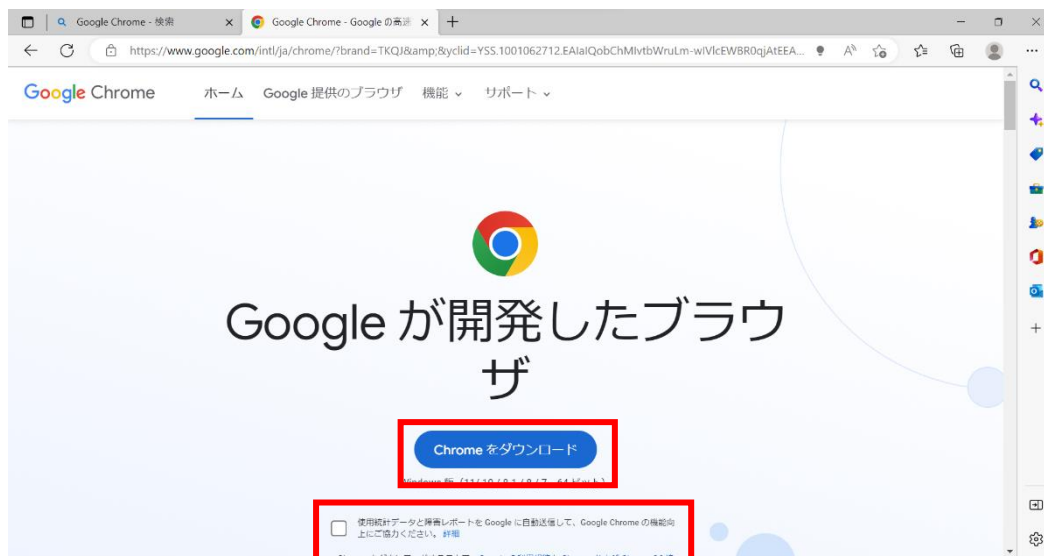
Google Chrome - 検索

Google Chrome - Google の高速

https://www.google.com/intl/ja/chrome/?brand=TKQJ&amp;&yclid=YSS.1001062712.EAIaIQobChMIvtbWruLm-wIVlcEWBR0qjAtEEA...

Google Chrome

ホーム

Google 提供のブラウザ

機能

サポート

Google が開発したブラウザ

Chrome をダウンロード

Windows 版（11/10/8.1/8/7、64 ビット）

使用統計データと障害レポートを Google に自動送信して、Google Chrome の機能向上にご協力ください。詳細

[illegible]